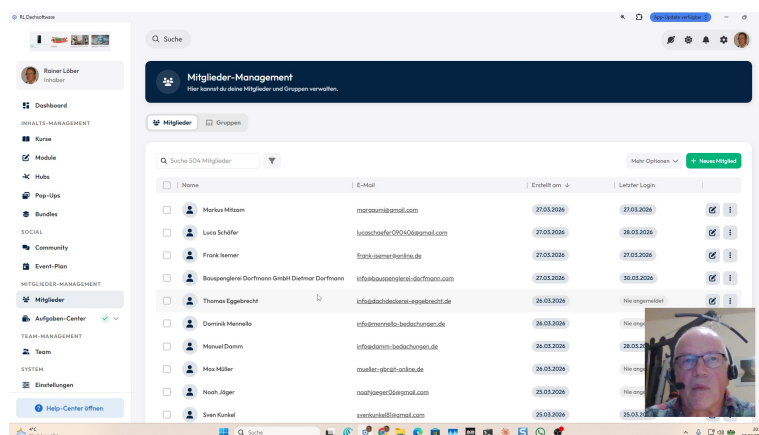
RL Dachsoftware

App-Update verfügbar

Suche

Rainer Löber
Inhaber

Dashboard

INHALTS-MANAGEMENT

Kurse

Module

Hubs

Pop-Ups

Bundles

SOCIAL

Community

Event-Plan

MITGLIEDER-MANAGEMENT

Mitglieder

Aufgaben-Center

TEAM-MANAGEMENT

Team

SYSTEM

Einstellungen

Help-Center öffnen

Mitglieder-Management
Hier kannst du deine Mitglieder und Gruppen verwalten.

Mitglieder | Gruppen

Suche 504 Mitglieder

Mehr Optionen | + Neues Mitglied

| Name | E-Mail | Erstellt am | Letzter Login |
|---|---|---|---|
| Markus Mitzam | margaumi@gmail.com | 27.03.2026 | 27.03.2026 |
| Luca Schäfer | lucaschaefer090406@gmail.com | 27.03.2026 | 28.03.2026 |
| Frank Isemer | frank-isemer@online.de | 27.03.2026 | 27.03.2026 |
| Bauspenglerei Dorfmann GmbH Dietmar Dorfmann | info@bauspenglerei-dorfmann.com | 27.03.2026 | 30.03.2026 |
| Thomas Eggebrecht | info@dachdeckerei-eggebrecht.de | 26.03.2026 | Nie angemeldet |
| Dominik Mennella | info@mennella-bedachungen.de | 26.03.2026 | Nie ange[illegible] |
| Manuel Damm | info@damm-bedachungen.de | 26.03.2026 | 28.03.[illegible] |
| Max Müller | mueller-gbr@t-online.de | 26.03.2026 | Nie ange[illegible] |
| Noah Jäger | noahjaeger06@gmail.com | 25.03.2026 | Nie ange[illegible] |
| Sven Kunkel | svenkunkel81@gmail.com | 25.03.2026 | 25.03.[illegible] |

4°C

Suche